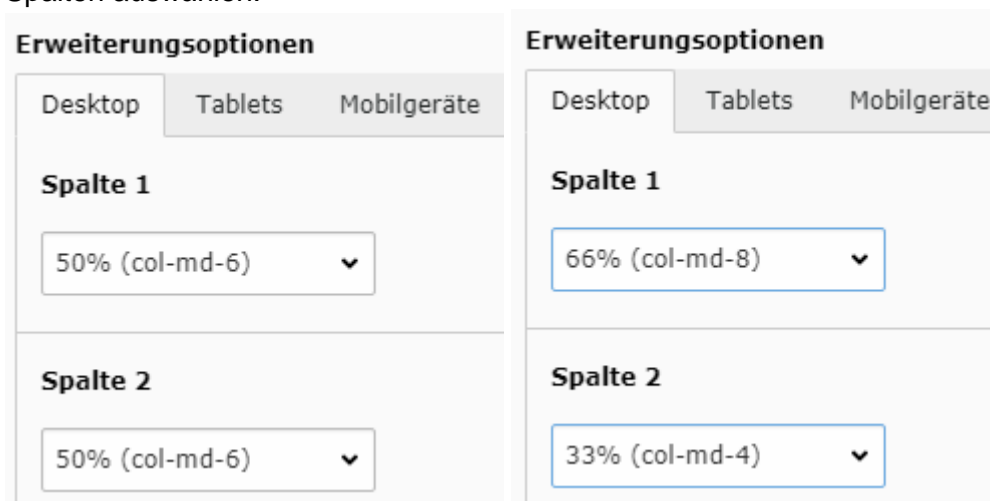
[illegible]

Erweiterungsoptionen

Desktop | Tablets | Mobilgeräte

Spalte 1

50% (col-md-6)

Spalte 2

50% (col-md-6)

Erweiterungsoptionen

Desktop | Tablets | Mobilgeräte

Spalte 1

66% (col-md-8)

Spalte 2

33% (col-md-4)